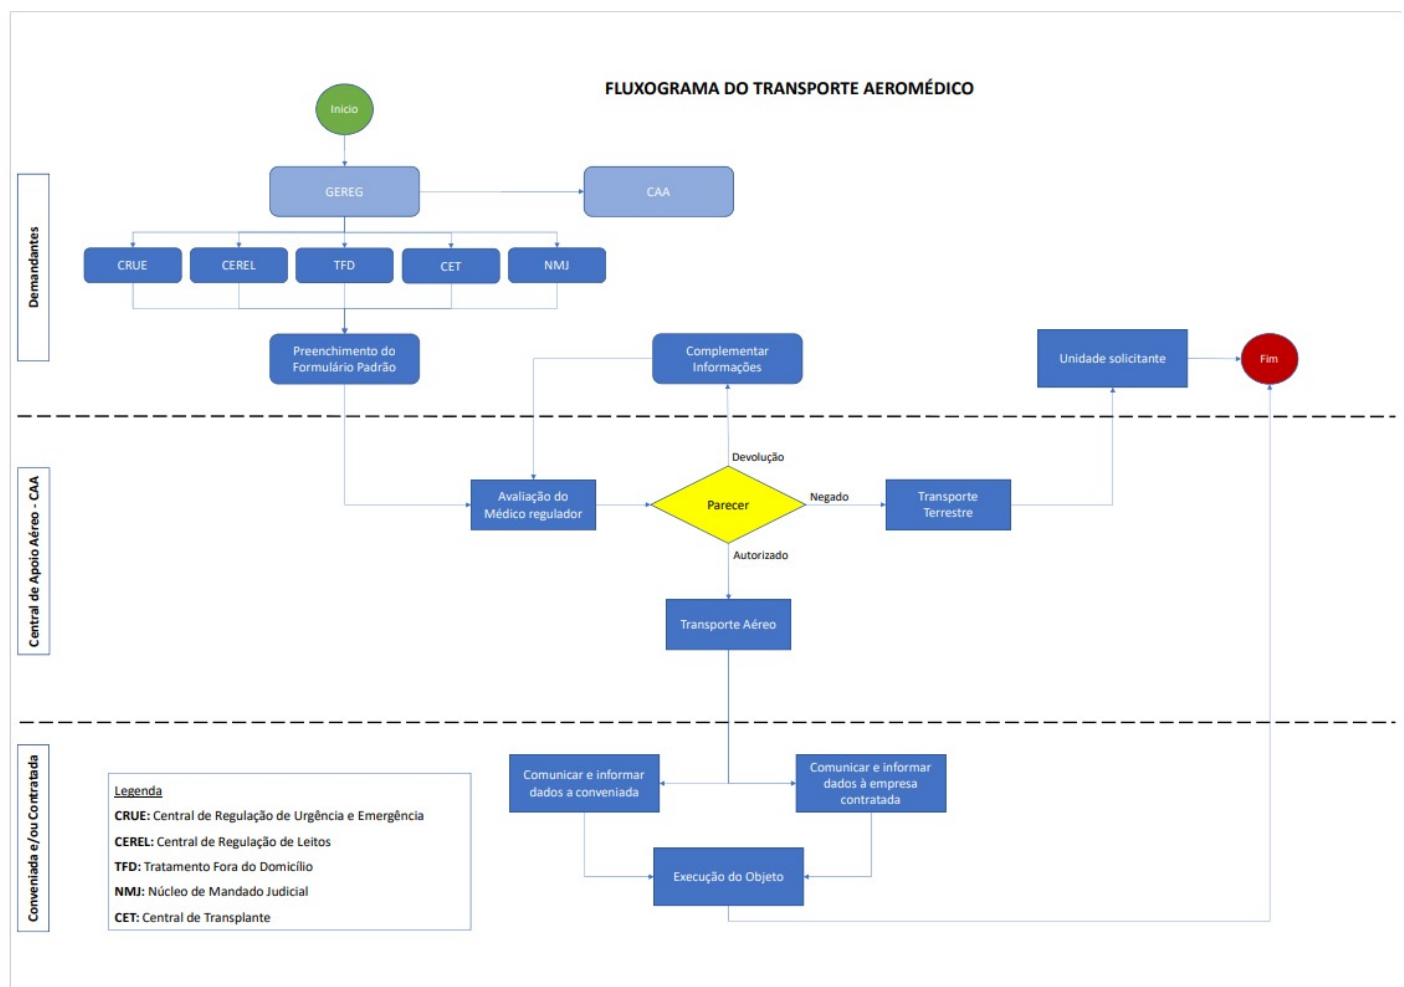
FLUXOGRAMA DO TRANSPORTE AEROMÉDICO

Demandantes

Inicio

GEREG

CAA

CRUE

CEREL

TFD

CET

NMJ

Preenchimento do Formulário Padrão

Complementar Informações

Unidade solicitante

Fim

Central de Apoio Aéreo - CAA

Devolução

Avaliação do Médico regulador

Parecer

Negado

Transporte Terrestre

Autorizado

Transporte Aéreo

Conveniada e/ou Contratada

Legenda

CRUE: Central de Regulação de Urgência e Emergência

CEREL: Central de Regulação de Leitos

TFD: Tratamento Fora do Domicílio

NMJ: Núcleo de Mandado Judicial

CET: Central de Transplante

Comunicar e informar dados a conveniada

Comunicar e informar dados à empresa contratada

Execução do Objeto